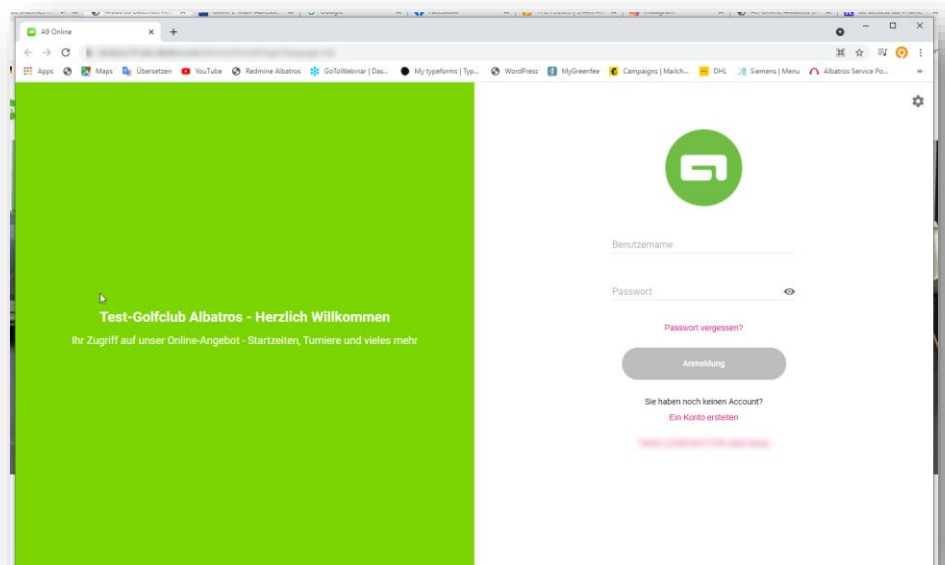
A9 Online

Apps Maps Übersetzen YouTube Redmine Albatros GoToWebinar | Das... My typeforms | Typ... WordPress MyGreenfee Campaigns | Mailch... DHL Siemens | Menu Albatros Service Po...

Test-Golfclub Albatros - Herzlich Willkommen

Ihr Zugriff auf unser Online-Angebot - Startzeiten, Turniere und vieles mehr

Benutzername

Passwort

Passwort vergessen?

Anmeldung

Sie haben noch keinen Account?

Ein Konto erstellen

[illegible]